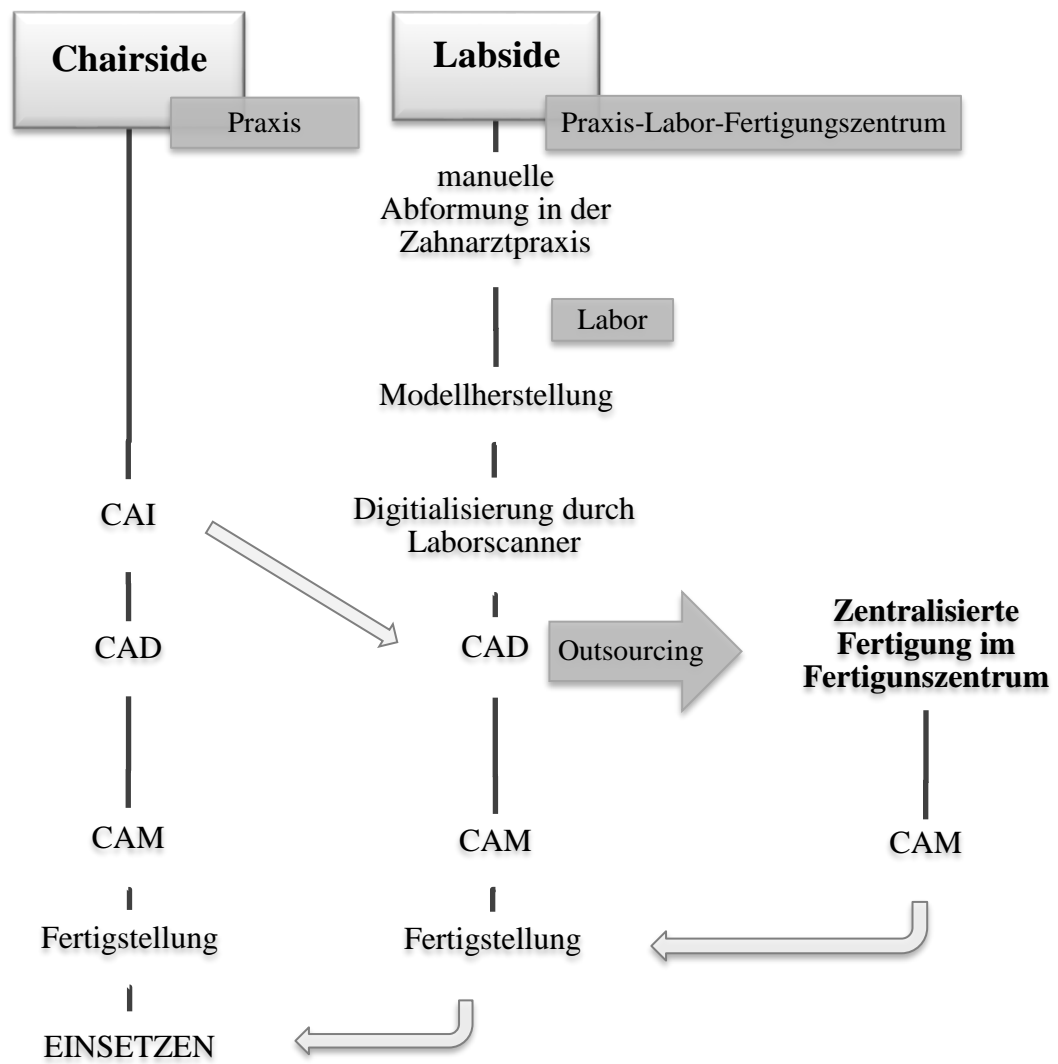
Chairside

Praxis

Labside

Praxis-Labor-Fertigungszentrum

manuelle Abformung in der Zahnarztpraxis

Labor

Modellherstellung

CAI

Digitialisierung durch Laborscanner

CAD

CAD

Outsourcing

Zentralisierte Fertigung im Fertigunszentrum

CAM

CAM

CAM

Fertigstellung

Fertigstellung

EINSETZEN